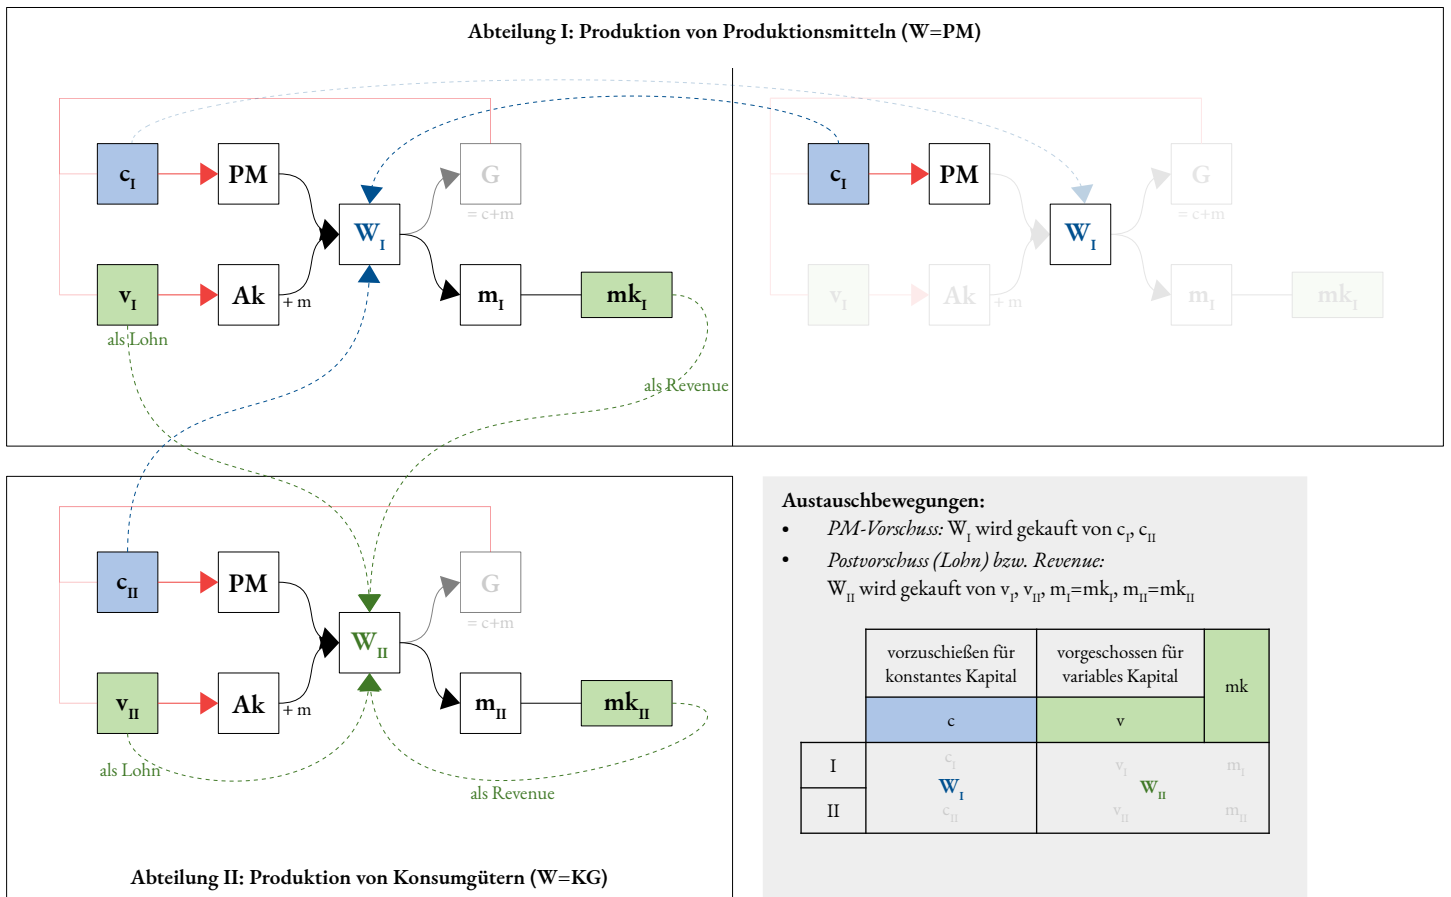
Abteilung I: Produktion von Produktionsmitteln (W=PM)

$c_I$ PM G = c+m $W_I$ $v_I$ Ak + m $m_I$ $mk_I$

als Lohn

als Revenue

$c_I$ PM G = c+m $W_I$ $v_I$ Ak + m $m_I$ $mk_I$

$c_{II}$ PM G = c+m $W_{II}$ $v_{II}$ Ak + m $m_{II}$ $mk_{II}$

als Lohn

als Revenue

Abteilung II: Produktion von Konsumgütern (W=KG)

Austauschbewegungen:

- *PM-Vorschuss:* $W_I$ wird gekauft von $c_I$, $c_{II}$
- *Postvorschuss (Lohn) bzw. Revenue:* $W_{II}$ wird gekauft von $v_I$, $v_{II}$, $m_I$=$mk_I$, $m_{II}$=$mk_{II}$

| | vorzuschießen für konstantes Kapital | vorgeschossen für variables Kapital | mk |
|---|---|---|---|
| | c | v | |
| I | $c_I$ $W_I$ | $v_I$ $W_{II}$ | $m_I$ |
| II | $c_{II}$ | $v_{II}$ | $m_{II}$ |